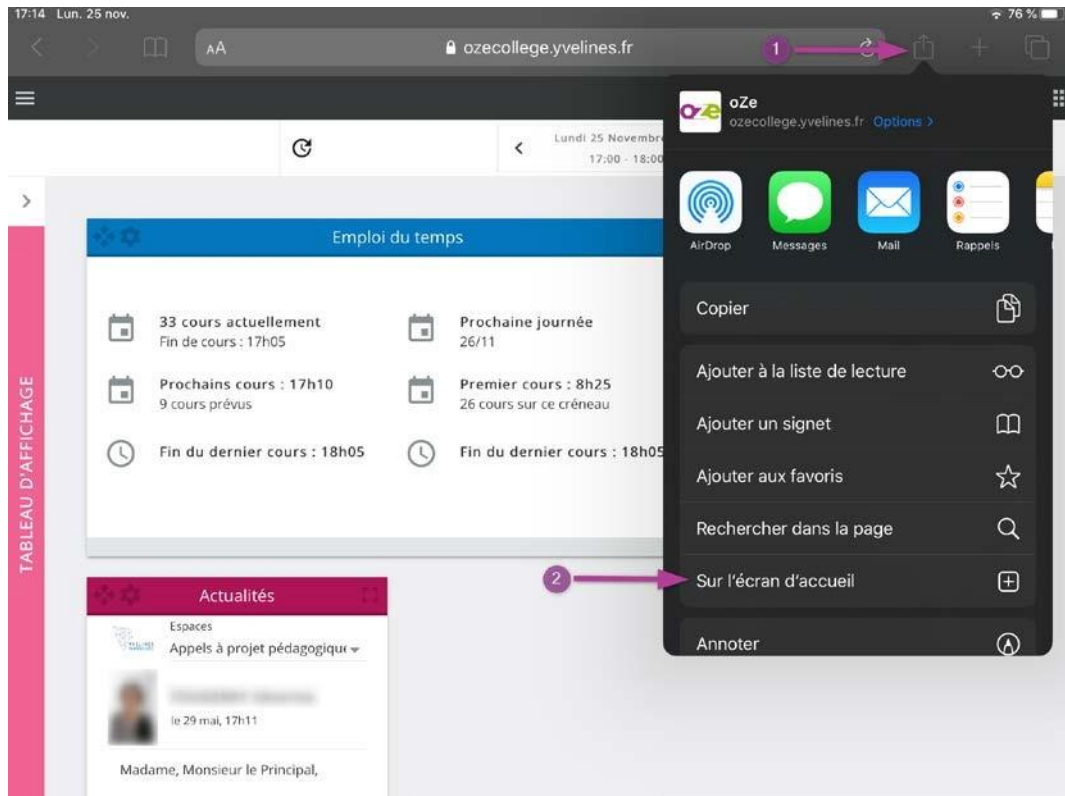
17:14 Lun. 25 nov.

76 %

AA

ozecollege.yvelines.fr

1

oZe
ozecollege.yvelines.fr Options >

AirDrop

Messages

Mail

Rappels

Copier

Ajouter à la liste de lecture

Ajouter un signet

Ajouter aux favoris

Rechercher dans la page

2

Sur l'écran d'accueil

Annoter

Lundi 25 Novembr
17:00 - 18:0

TABLEAU D'AFFICHAGE

Emploi du temps

33 cours actuellement
Fin de cours : 17h05

Prochaine journée
26/11

Prochains cours : 17h10
9 cours prévus

Premier cours : 8h25
26 cours sur ce créneau

Fin du dernier cours : 18h05

Fin du dernier cours : 18h05

Actualités

Espaces
Appels à projet pédagogiqu

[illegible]

le 29 mai, 17h11

Madame, Monsieur le Principal,